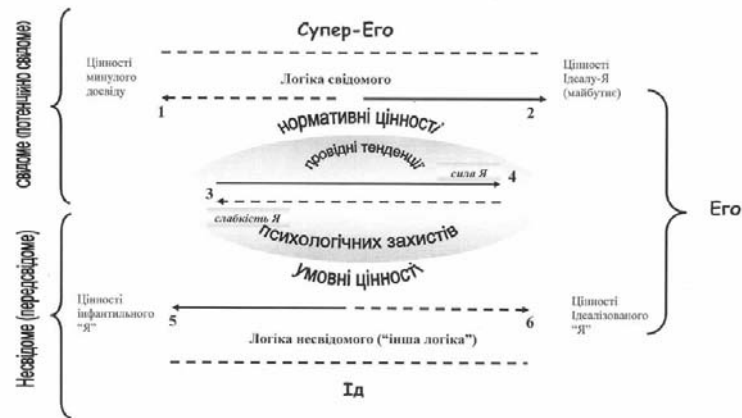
Свідоме (потенційно свідоме)

Супер-Его

Цінності минулого досвіду

Логіка свідомого

Цінності Ідеалу-Я (майбутнє)

1

2

нормативні цінності

провідні тенденції

сила Я

3

4

слабкість Я

психологічних захистів

умовні цінності

Его

Несвідоме (передсвідоме)

Цінності інфантильного "Я"

5

6

Цінності Ідеалізованого "Я"

Логіка несвідомого ("інша логіка")

Ід